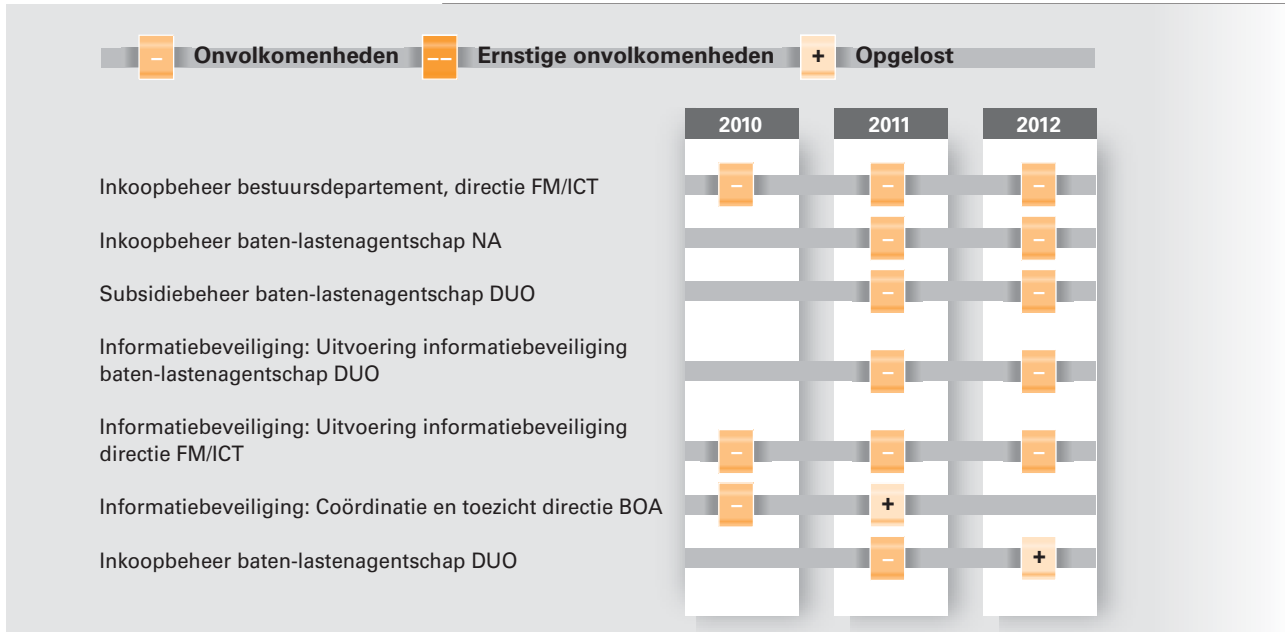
– Onvolkomenheden –– Ernstige onvolkomenheden + Opgelost

| | 2010 | 2011 | 2012 |
|---|---|---|---|
| Inkoopbeheer bestuursdepartement, directie FM/ICT | – | – | – |
| Inkoopbeheer baten-lastenagentschap NA | | – | – |
| Subsidiebeheer baten-lastenagentschap DUO | | – | – |
| Informatiebeveiliging: Uitvoering informatiebeveiliging baten-lastenagentschap DUO | | – | – |
| Informatiebeveiliging: Uitvoering informatiebeveiliging directie FM/ICT | – | – | – |
| Informatiebeveiliging: Coördinatie en toezicht directie BOA | – | + | |
| Inkoopbeheer baten-lastenagentschap DUO | | – | + |